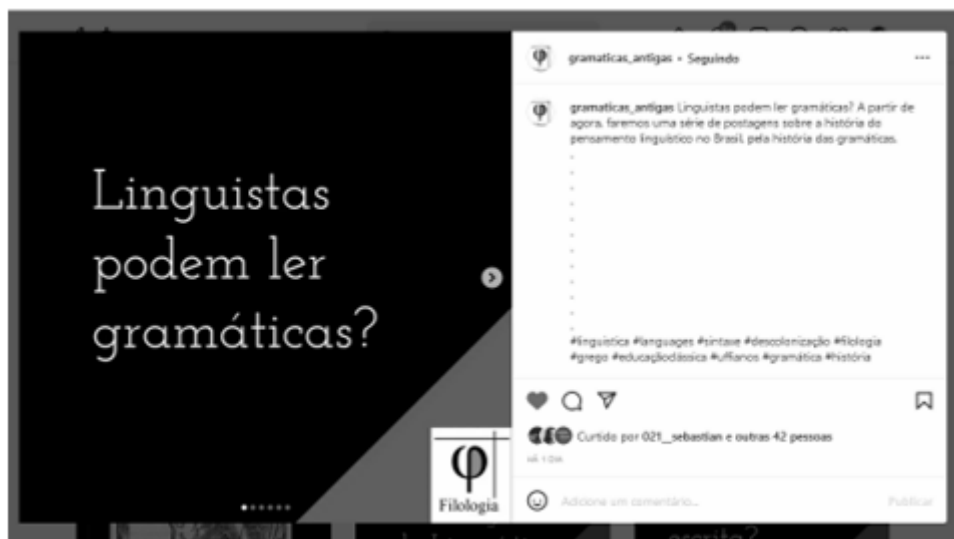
Linguistas podem ler gramáticas?

φ
Filologia

gramaticas_antigas • Seguindo

gramaticas_antigas Linguistas podem ler gramáticas? A partir de agora, faremos uma série de postagens sobre a história do pensamento linguístico no Brasil, pela história das gramáticas.
.
.
.
.
.
.
.
.
.
#linguistica #languages #sintaxe #descolonização #filologia #grego #educaçãoclássica #uffianos #gramática #história

Curtido por 021__sebastian e outras 42 pessoas

HÁ 1 DIA

Adicione um comentário...

Publicar

escrita?